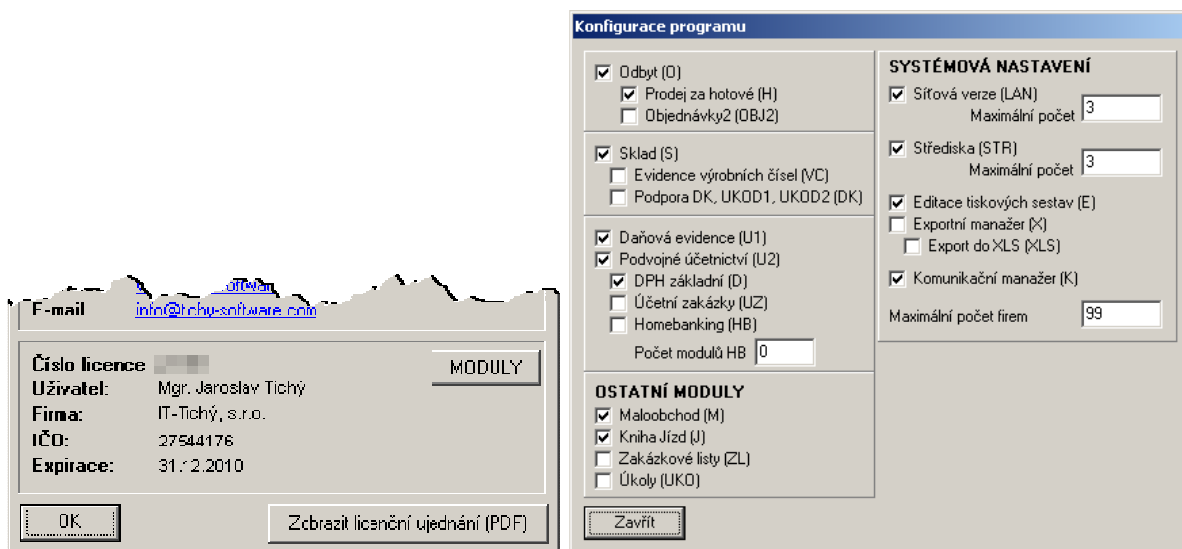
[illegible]

E-mail info@tichy-software.com

Číslo licence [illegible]
MODULY
Uživatel: Mgr. Jaroslav Tichý
Firma: IT-Tichý, s.r.o.
IČO: 27544176
Expirace: 31.12.2010

OK
Zobrazit licenční ujednání (PDF)

Konfigurace programu

Odbyt (O)
Prodej za hotové (H)
Objednávky2 (OBJ2)

Sklad (S)
Evidence výrobních čísel (VC)
Podpora DK, UKOD1, UKOD2 (DK)

Daňová evidence (U1)
Podvojné účetnictví (U2)
DPH základní (D)
Účetní zakázky (UZ)
Homebanking (HB)
Počet modulů HB 0

OSTATNÍ MODULY
Maloobchod (M)
Kniha Jízd (J)
Zakázkové listy (ZL)
Úkoly (UKO)

Zavřít

SYSTÉMOVÁ NASTAVENÍ
Síťová verze (LAN)
Maximální počet 3
Střediska (STR)
Maximální počet 3
Editace tiskových sestav (E)
Exportní manažer (X)
Export do XLS (XLS)
Komunikační manažer (K)
Maximální počet firem 99